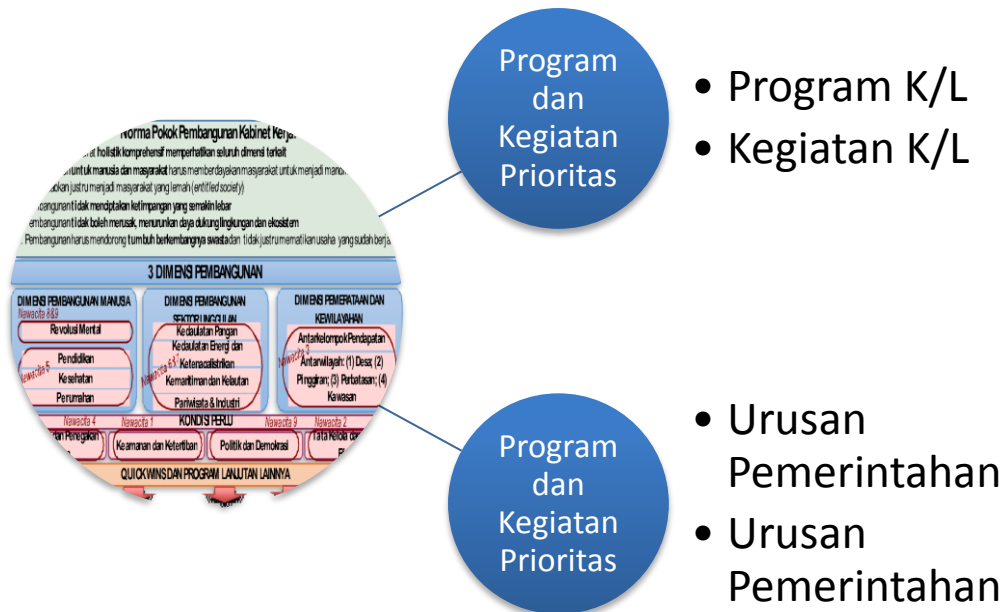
Norma Pokok Pembangunan Kabinet Kerja

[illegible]at holistik komprehensif memperhatikan seluruh dimensi terkait

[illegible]untuk manusia dan masyarakat harus memberdayakan masyarakat untuk menjadi mandi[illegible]

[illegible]bukan justru menjadi masyarakat yang lemah (entitled society)

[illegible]angunan tidak menciptakan ketimpangan yang semakin lebar

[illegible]mbangunan tidak boleh merusak, menurunkan daya dukung lingkungan dan ekosistem

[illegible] Pembangunan harus mendorong tumbuh berkembangnya swasta dan tidak justru mematikan usaha yang sudah berja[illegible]

3 DIMENSI PEMBANGUNAN

DIMENSI PEMBANGUNAN MANUSIA

Nawacita 8&9

Revolusi Mental

Nawacita 5

Pendidikan

Kesehatan

Perumahan

DIMENSI PEMBANGUNAN SEKTOR UNGGULAN

Nawacita 6&7

Kedaulatan Pangan

Kedaulatan Energi dan Ketenagalistrikan

Kemaritiman dan Kelautan

Pariwisata & Industri

DIMENSI PEMERATAAN DAN KEWILAYAHAN

Nawacita 3

Antarkelompok Pendapatan

Antarwilayah: (1) Desa; (2) Pinggiran; (3) Perbatasan; (4) Kawasan

Nawacita 4 Nawacita 1 KONDISI PERLU Nawacita 9 Nawacita 2

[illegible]an Penegakan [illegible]

Keamanan dan Ketertiban

Politik dan Demokrasi

Tata Kelola dan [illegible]

QUICK WINS DAN PROGRAM LANJUTAN LAINNYA

Program dan Kegiatan Prioritas

• Program K/L
• Kegiatan K/L

Program dan Kegiatan Prioritas

• Urusan Pemerintahan
• Urusan Pemerintahan